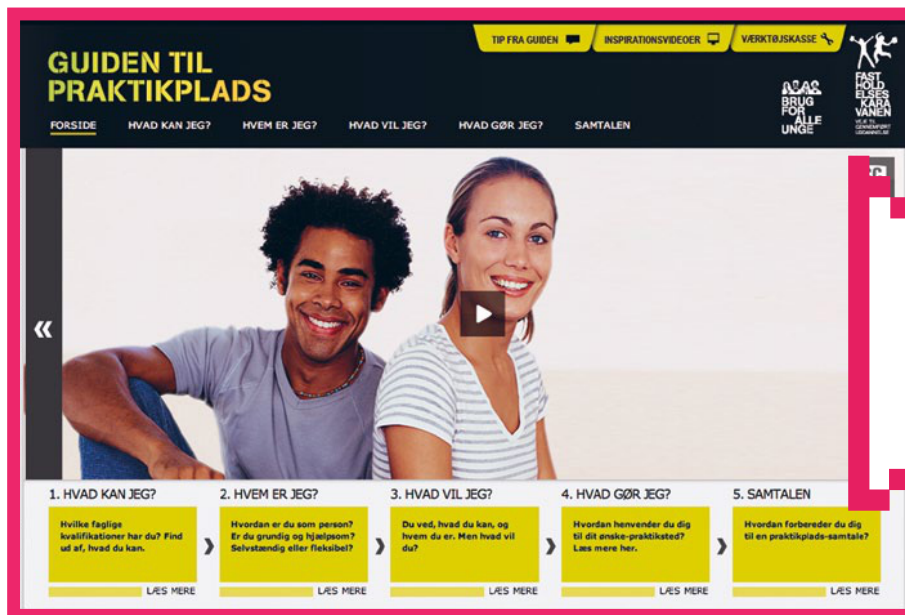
TIP FRA GUIDEN INSPIRATIONSVIDEOER VÆRKTØJSKASSE

GUIDEN TIL PRAKTIKPLADS

BRUG FOR ALLE UNGE

FAST HOLD ELSES KARA VANEN

FORSIDE HVAD KAN JEG? HVEM ER JEG? HVAD VIL JEG? HVAD GØR JEG? SAMTALEN

«

1. HVAD KAN JEG?

Hvilke faglige kvalifikationer har du? Find ud af, hvad du kan.

LÆS MERE

2. HVEM ER JEG?

Hvordan er du som person? Er du grundig og hjælpsom? Selvstændig eller fleksibel?

LÆS MERE

3. HVAD VIL JEG?

Du ved, hvad du kan, og hvem du er. Men hvad vil du?

LÆS MERE

4. HVAD GØR JEG?

Hvordan henvender du dig til dit ønske-praktiksted? Læs mere her.

LÆS MERE

5. SAMTALEN

Hvordan forbereder du dig til en praktikplads-samtale?

LÆS MERE